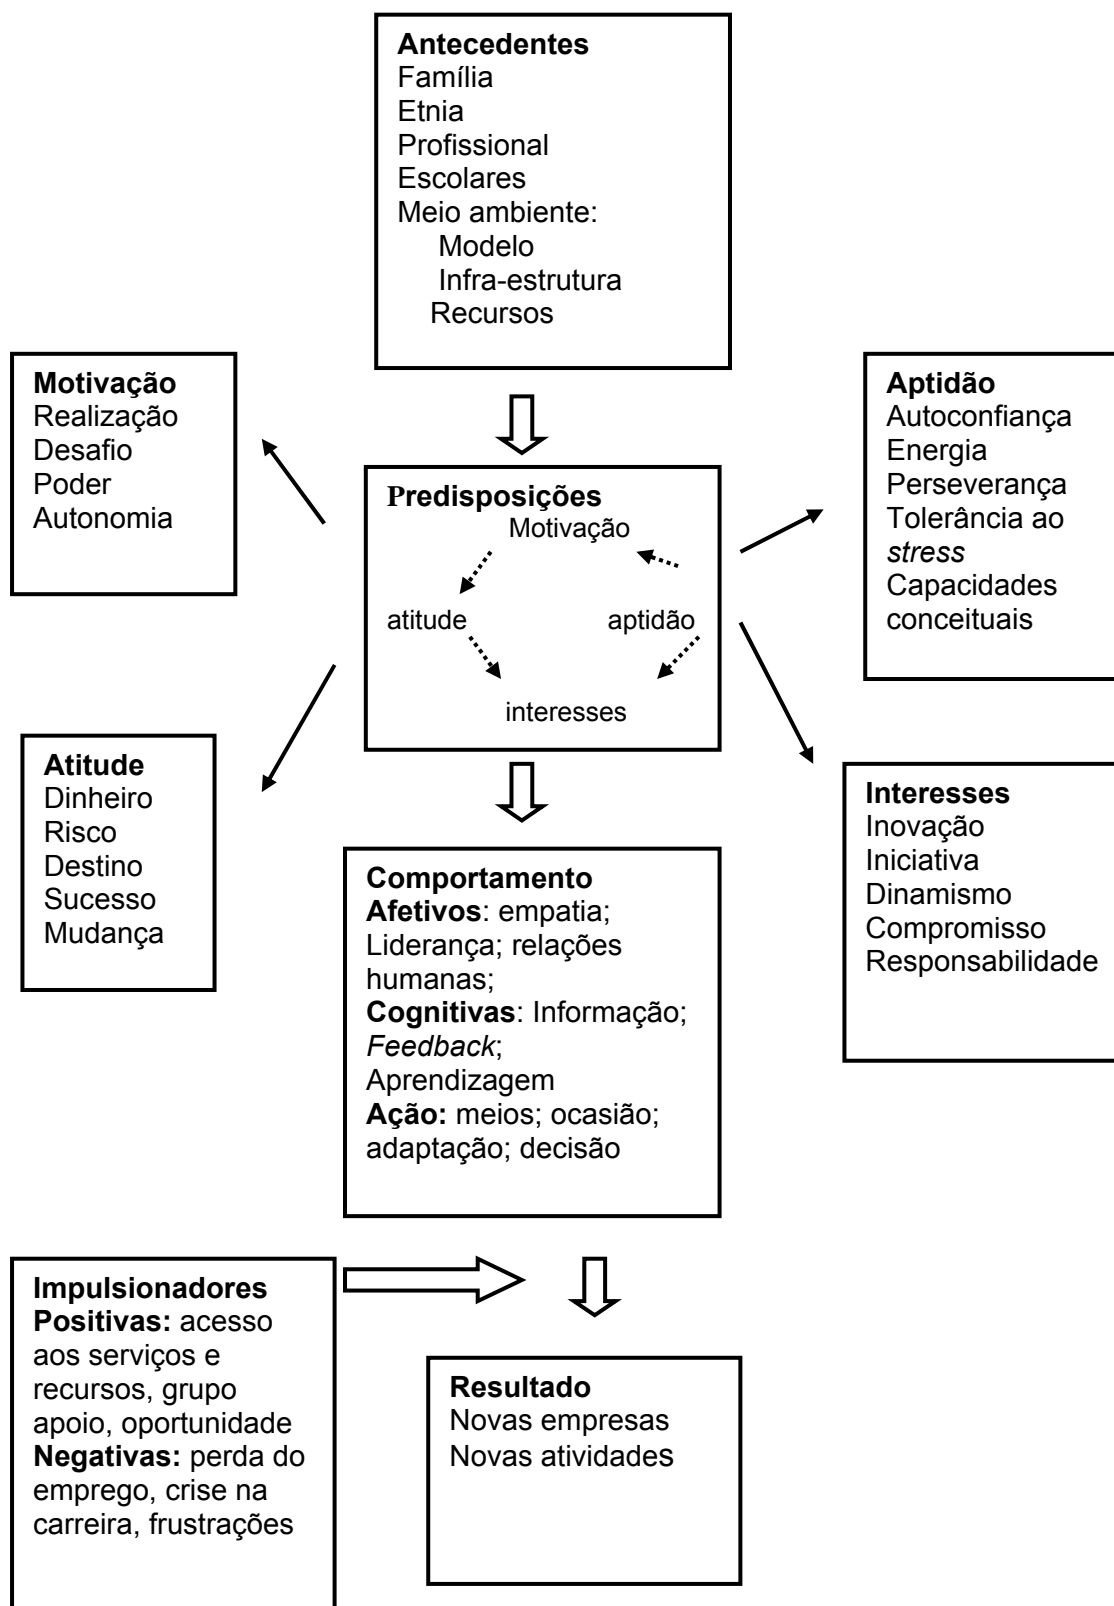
**Antecedentes**
Família
Etnia
Profissional
Escolares
Meio ambiente:
Modelo
Infra-estrutura
Recursos

**Motivação**
Realização
Desafio
Poder
Autonomia

**Aptidão**
Autoconfiança
Energia
Perseverança
Tolerância ao *stress*
Capacidades conceituais

**Predisposições**
Motivação
atitude
aptidão
interesses

**Atitude**
Dinheiro
Risco
Destino
Sucesso
Mudança

**Interesses**
Inovação
Iniciativa
Dinamismo
Compromisso
Responsabilidade

**Comportamento**
**Afetivos**: empatia; Liderança; relações humanas;
**Cognitivas**: Informação; *Feedback*; Aprendizagem
**Ação:** meios; ocasião; adaptação; decisão

**Impulsionadores**
**Positivas:** acesso aos serviços e recursos, grupo apoio, oportunidade
**Negativas:** perda do emprego, crise na carreira, frustrações

**Resultado**
Novas empresas
Novas atividades